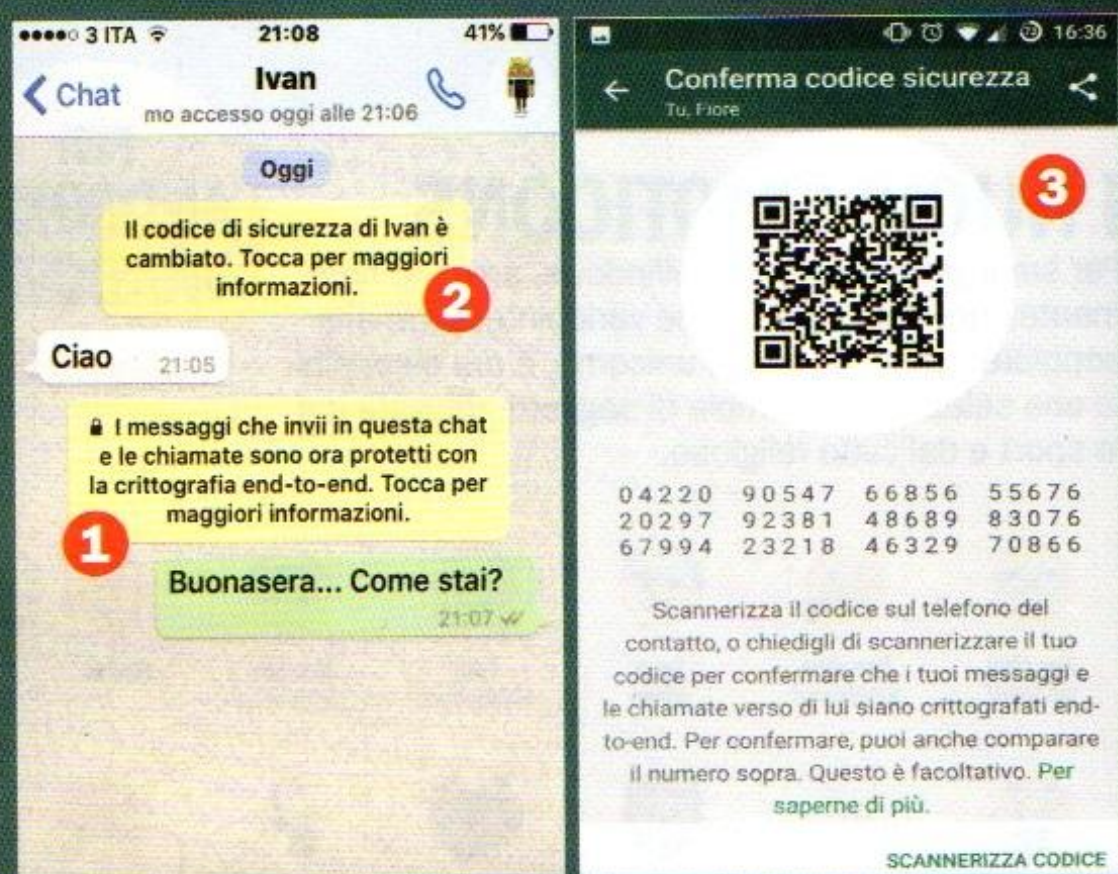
●●●●○ 3 ITA 21:08 41%

Chat

Ivan
mo accesso oggi alle 21:06

Oggi

Il codice di sicurezza di Ivan è cambiato. Tocca per maggiori informazioni.

2

Ciao 21:05

I messaggi che invii in questa chat e le chiamate sono ora protetti con la crittografia end-to-end. Tocca per maggiori informazioni.

1

Buonasera... Come stai? 21:07

16:36

Conferma codice sicurezza
Tu, Fiore

3

04220 90547 66856 55676
20297 92381 48689 83076
67994 23218 46329 70866

Scannerizza il codice sul telefono del contatto, o chiedigli di scannerizzare il tuo codice per confermare che i tuoi messaggi e le chiamate verso di lui siano crittografati end-to-end. Per confermare, puoi anche comparare il numero sopra. Questo è facoltativo. Per saperne di più.

SCANNERIZZA CODICE